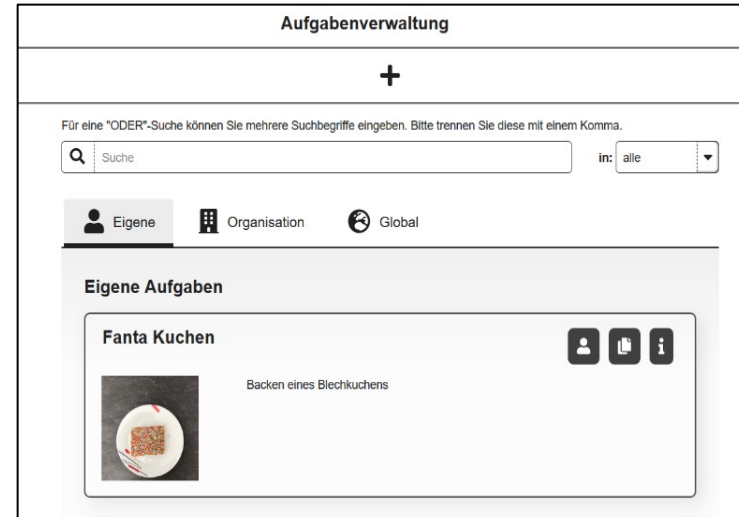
Aufgabenverwaltung

+

Für eine "ODER"-Suche können Sie mehrere Suchbegriffe eingeben. Bitte trennen Sie diese mit einem Komma.

Suche

in: alle

Eigene

Organisation

Global

Eigene Aufgaben

Fanta Kuchen

Backen eines Blechkuchens